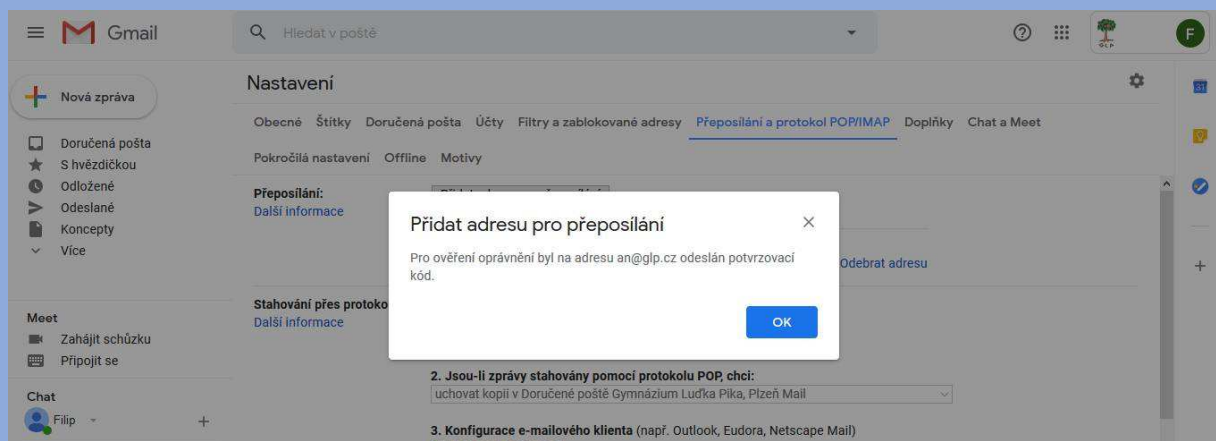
Gmail

Hledat v poště

F

Nová zpráva

Doručená pošta
S hvězdičkou
Odložené
Odeslané
Koncepty
Více

Meet
Zahájit schůzku
Připojit se

Chat
Filip

Nastavení

Obecné Štítky Doručená pošta Účty Filtry a zablokované adresy Přeposílání a protokol POP/IMAP Doplňky Chat a Meet

Pokročilá nastavení Offline Motivy

Přeposílání:
Další informace

Odebrat adresu

Stahování přes protoko
Další informace

2. Jsou-li zprávy stahovány pomocí protokolu POP, chci:
uchovat kopii v Doručené poště Gymnázium Luďka Pika, Plzeň Mail

3. Konfigurace e-mailového klienta (např. Outlook, Eudora, Netscape Mail)

Přidat adresu pro přeposílání

Pro ověření oprávnění byl na adresu an@glp.cz odeslán potvrzovací kód.

OK